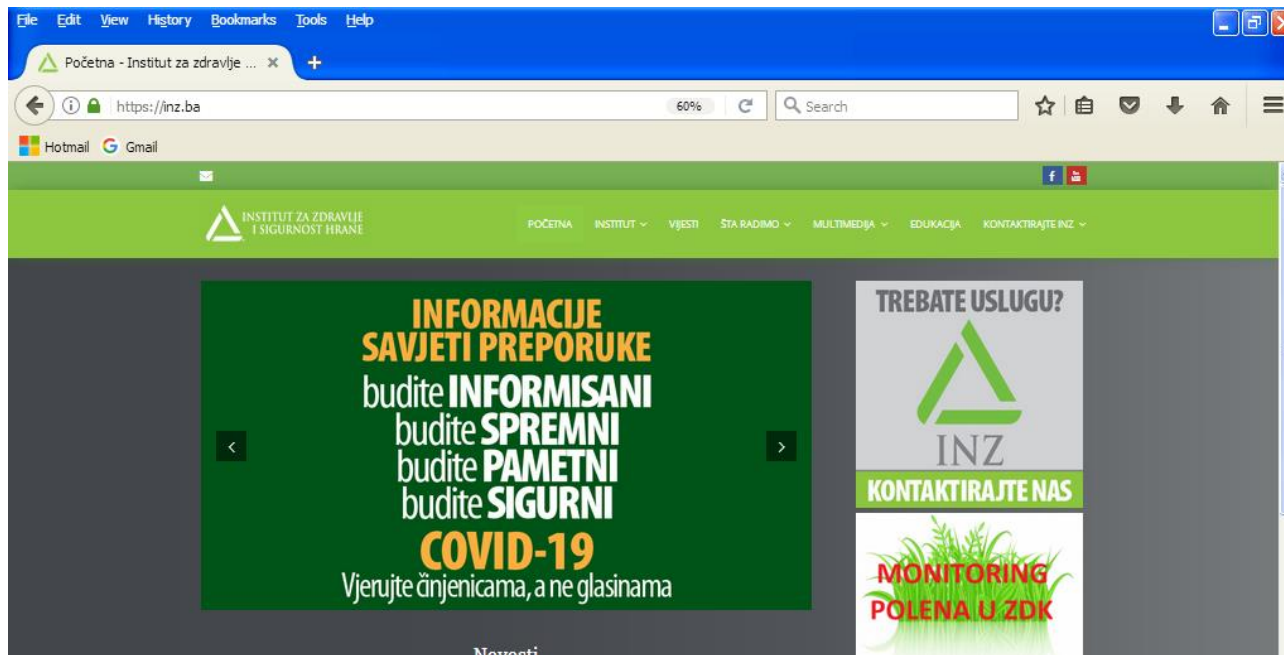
File Edit View History Bookmarks Tools Help

Početna - Institut za zdravlje ... ×

https://inz.ba 60% Search

Hotmail Gmail

INSTITUT ZA ZDRAVLJE I SIGURNOST HRANE

POČETNA INSTITUT VIJESTI ŠTA RADIMO MULTIMEDIJA EDUKACIJA KONTAKTIRAJTE INZ

INFORMACIJE
SAVJETI PREPORUKE
budite INFORMISANI
budite SPREMNI
budite PAMETNI
budite SIGURNI
COVID-19
Vjerujte činjenicama, a ne glasinama

TREBATE USLUGU?
INZ
KONTAKTIRAJTE NAS

MONITORING POLENA U ZDK

Novosti